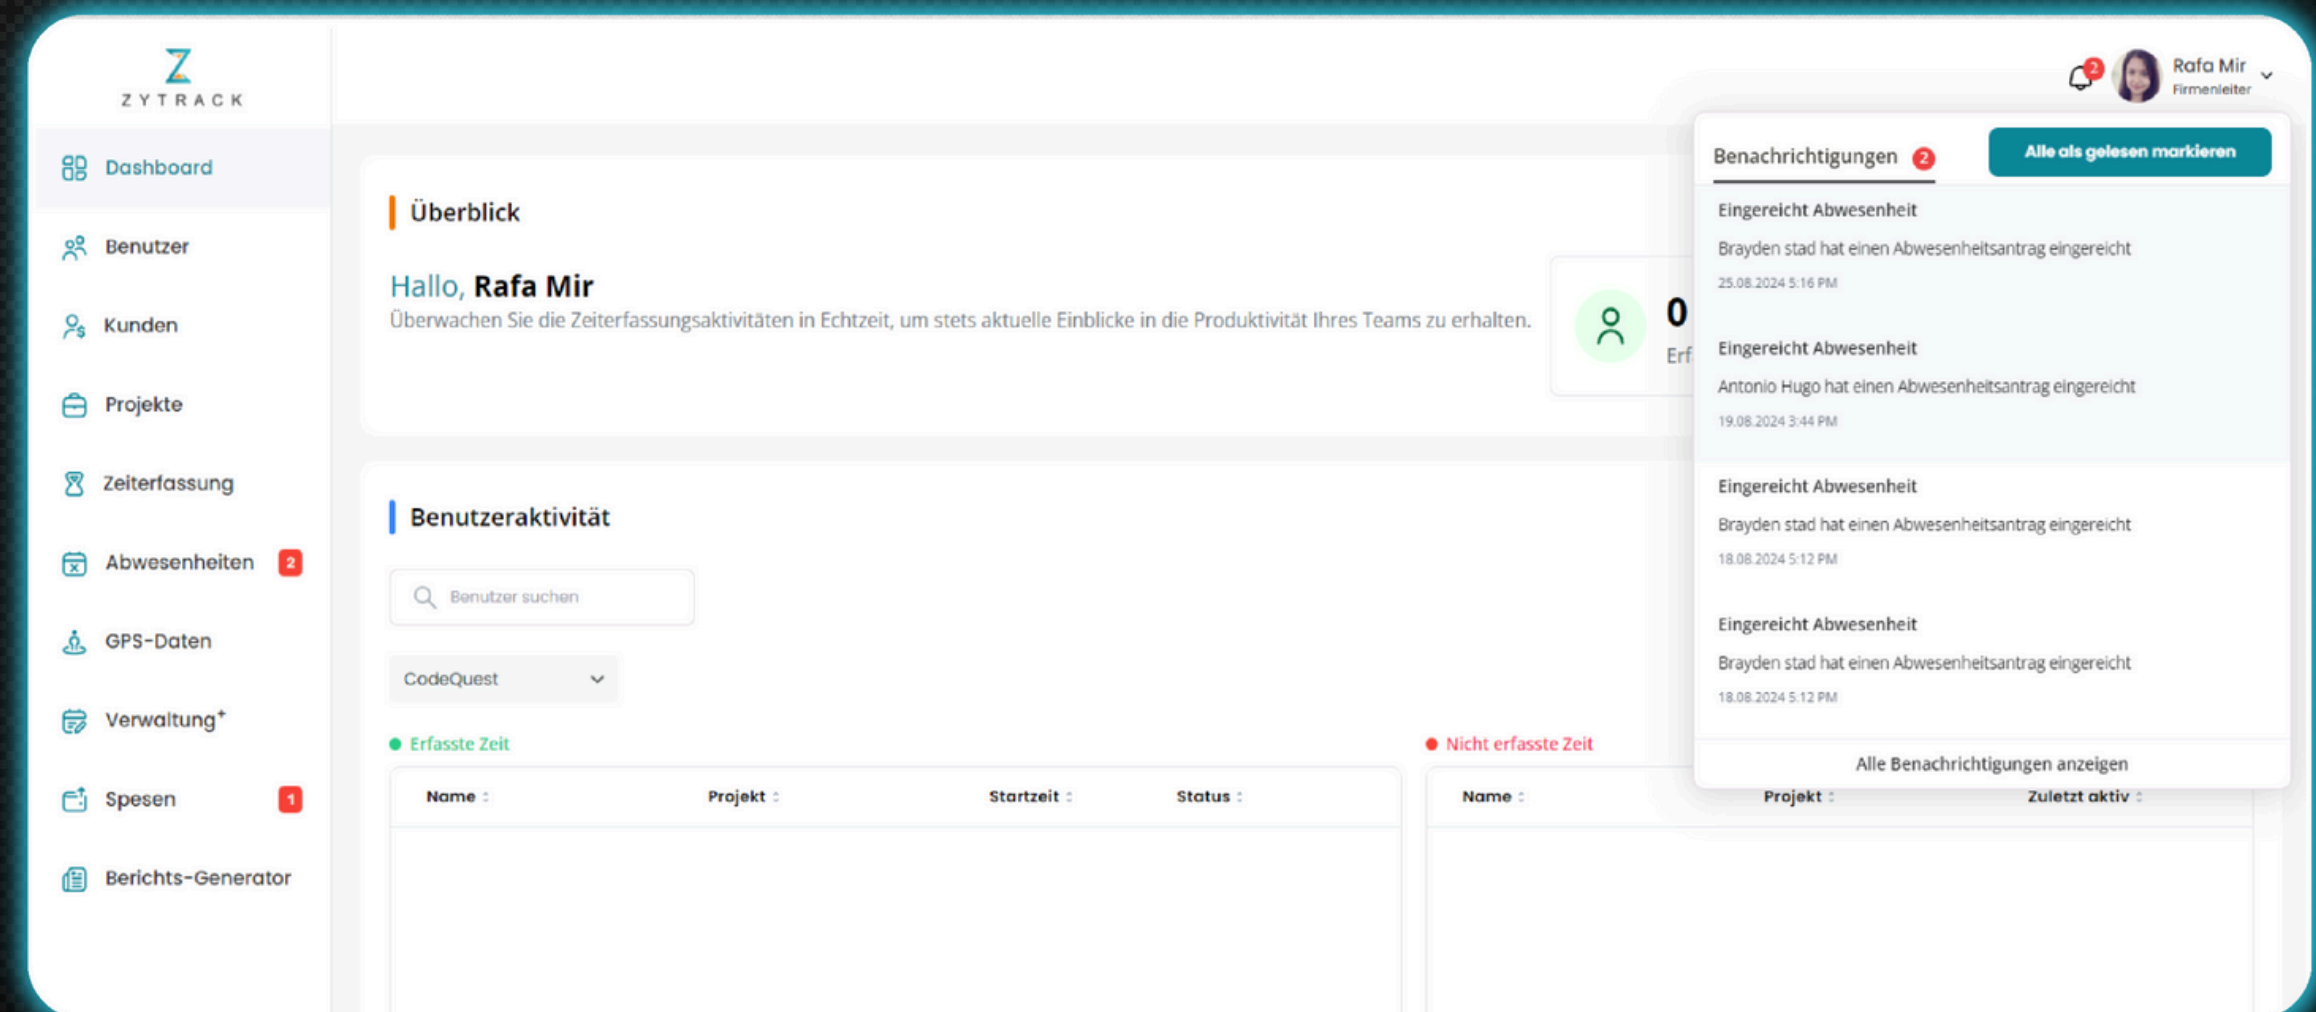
ZYTRACK

Dashboard
Benutzer
Kunden
Projekte
Zeiterfassung
Abwesenheiten 2
GPS-Daten
Verwaltung⁺
Spesen 1
Berichts-Generator

2 Rafa Mir
Firmenleiter

Überblick

Hallo, Rafa Mir
Überwachen Sie die Zeiterfassungsaktivitäten in Echtzeit, um stets aktuelle Einblicke in die Produktivität Ihres Teams zu erhalten.

0
Erf

Benutzeraktivität

Benutzer suchen

CodeQuest

Erfasste Zeit

| Name | Projekt | Startzeit | Status |
|---|---|---|---|

Nicht erfasste Zeit

| Name | Projekt | Zuletzt aktiv |
|---|---|---|

Benachrichtigungen 2
Alle als gelesen markieren

Eingereicht Abwesenheit
Brayden stad hat einen Abwesenheitsantrag eingereicht
25.08.2024 5:16 PM

Eingereicht Abwesenheit
Antonio Hugo hat einen Abwesenheitsantrag eingereicht
19.08.2024 3:44 PM

Eingereicht Abwesenheit
Brayden stad hat einen Abwesenheitsantrag eingereicht
18.08.2024 5:12 PM

Eingereicht Abwesenheit
Brayden stad hat einen Abwesenheitsantrag eingereicht
18.08.2024 5:12 PM

Alle Benachrichtigungen anzeigen